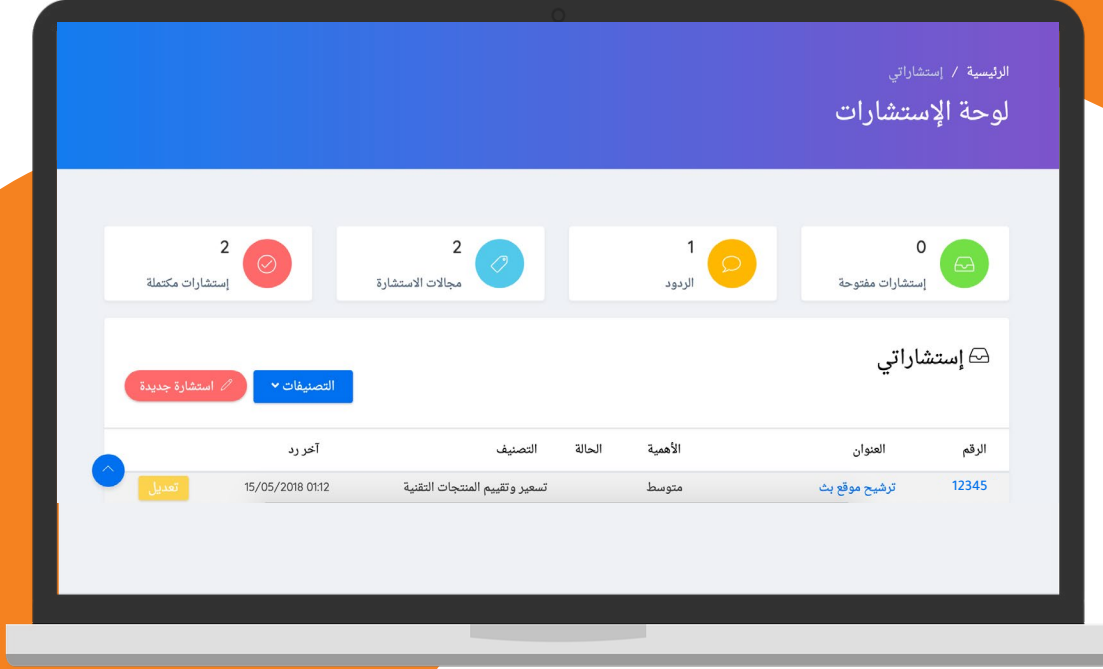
الرئيسية / إستشاراتي

لوحة الإستشارات

0
إستشارات مفتوحة

1
الردود

2
مجالات الاستشارة

2
إستشارات مكتملة

إستشاراتي

التصنيفات

استشارة جديدة

| الرقم | العنوان | الأهمية | الحالة | التصنيف | آخر رد | |
|---|---|---|---|---|---|---|
| 12345 | ترشيح موقع بث | متوسط | | تسعير وتقييم المنتجات التقنية | 15/05/2018 01:12 | تعديل |